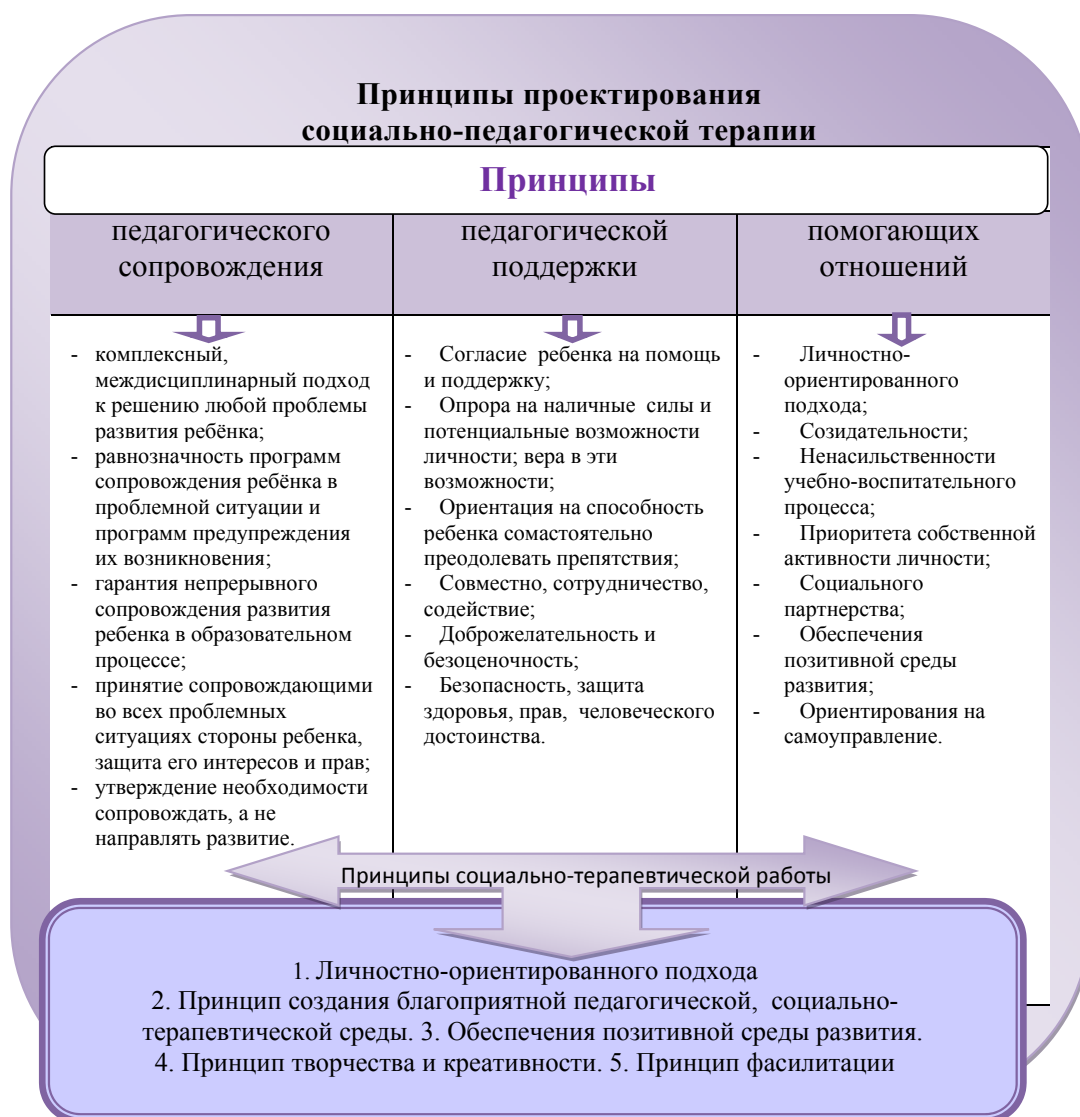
Принципы проектирования социально-педагогической терапии

Принципы

| педагогического сопровождения | педагогической поддержки | помогающих отношений |
|---|---|---|
| - комплексный, междисциплинарный подход к решению любой проблемы развития ребёнка; - равнозначность программ сопровождения ребёнка в проблемной ситуации и программ предупреждения их возникновения; - гарантия непрерывного сопровождения развития ребенка в образовательном процессе; - принятие сопровождающими во всех проблемных ситуациях стороны ребенка, защита его интересов и прав; - утверждение необходимости сопровождать, а не направлять развитие. | - Согласие ребенка на помощь и поддержку; - Опора на наличные силы и потенциальные возможности личности; вера в эти возможности; - Ориентация на способность ребенка сомастоятельно преодолевать препятствия; - Совместно, сотрудничество, содействие; - Доброжелательность и безоценочность; - Безопасность, защита здоровья, прав, человеческого достоинства. | - Личностно-ориентированного подхода; - Созидательности; - Ненасильственности учебно-воспитательного процесса; - Приоритета собственной активности личности; - Социального партнерства; - Обеспечения позитивной среды развития; - Ориентирования на самоуправление. |

Принципы социально-терапевтической работы

1. Личностно-ориентированного подхода
2. Принцип создания благоприятной педагогической, социально-терапевтической среды. 3. Обеспечения позитивной среды развития.
4. Принцип творчества и креативности. 5. Принцип фасилитации